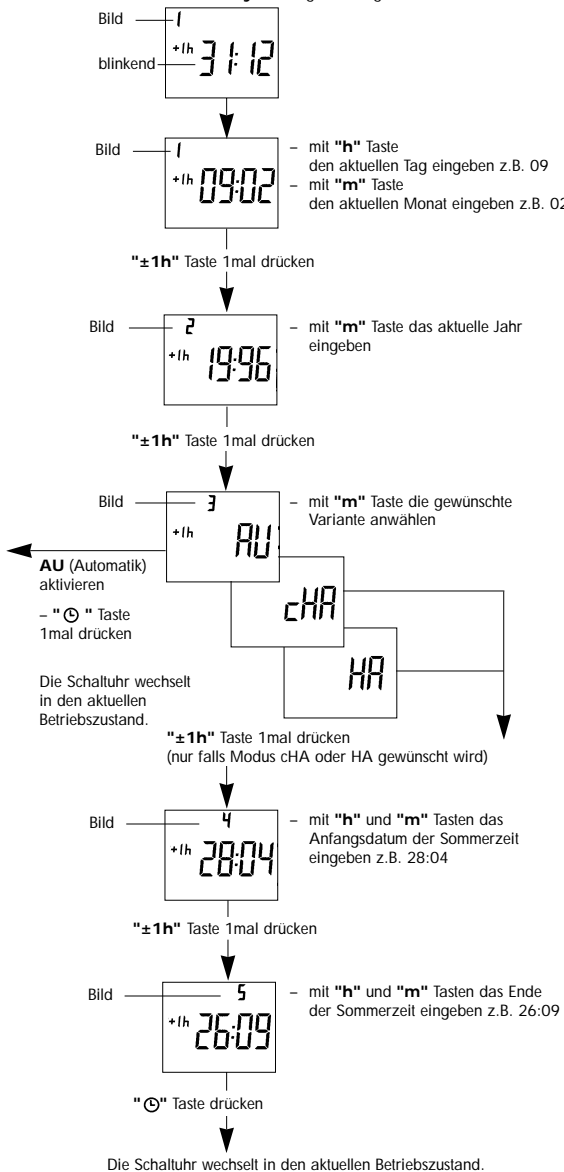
Bild
1
+1h
blinkend
31:12

Bild
1
+1h
09:02
– mit **"h"** Taste den aktuellen Tag eingeben z.B. 09
– mit **"m"** Taste den aktuellen Monat eingeben z.B. 02

**"±1h"** Taste 1mal drücken

Bild
2
+1h
19:96
– mit **"m"** Taste das aktuelle Jahr eingeben

**"±1h"** Taste 1mal drücken

Bild
3
+1h
AU
– mit **"m"** Taste die gewünschte Variante anwählen

cHA
HA

**AU** (Automatik) aktivieren

– **"⏲"** Taste 1mal drücken

Die Schaltuhr wechselt in den aktuellen Betriebszustand.

**"±1h"** Taste 1mal drücken
(nur falls Modus cHA oder HA gewünscht wird)

Bild
4
+1h
28:04
– mit **"h"** und **"m"** Tasten das Anfangsdatum der Sommerzeit eingeben z.B. 28:04

**"±1h"** Taste 1mal drücken

Bild
5
+1h
26:09
– mit **"h"** und **"m"** Tasten das Ende der Sommerzeit eingeben z.B. 26:09

**"⏲"** Taste drücken

Die Schaltuhr wechselt in den aktuellen Betriebszustand.